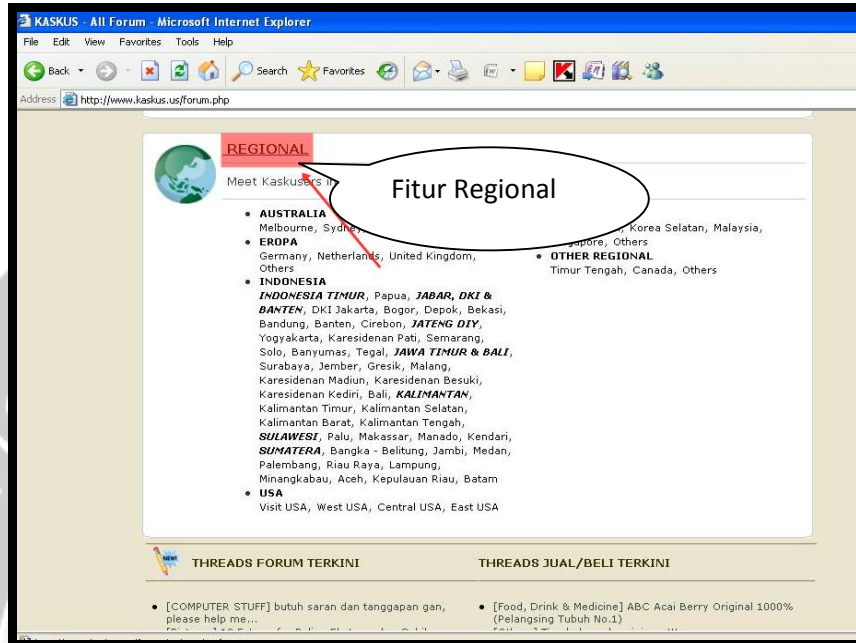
KASKUS - All Forum - Microsoft Internet Explorer

File Edit View Favorites Tools Help

Back Search Favorites

Address http://www.kaskus.us/forum.php

REGIONAL

Meet Kaskusers in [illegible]

Fitur Regional

• AUSTRALIA
Melbourne, Sydney, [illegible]

• EROPA
Germany, Netherlands, United Kingdom, Others

• INDONESIA
*INDONESIA TIMUR*, Papua, *JABAR, DKI & BANTEN*, DKI Jakarta, Bogor, Depok, Bekasi, Bandung, Banten, Cirebon, *JATENG DIY*, Yogyakarta, Karesidenan Pati, Semarang, Solo, Banyumas, Tegal, *JAWA TIMUR & BALI*, Surabaya, Jember, Gresik, Malang, Karesidenan Madiun, Karesidenan Besuki, Karesidenan Kediri, Bali, *KALIMANTAN*, Kalimantan Timur, Kalimantan Selatan, Kalimantan Barat, Kalimantan Tengah, *SULAWESI*, Palu, Makassar, Manado, Kendari, *SUMATERA*, Bangka - Belitung, Jambi, Medan, Palembang, Riau Raya, Lampung, Minangkabau, Aceh, Kepulauan Riau, Batam

• USA
Visit USA, West USA, Central USA, East USA

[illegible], Korea Selatan, Malaysia, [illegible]gapore, Others

• OTHER REGIONAL
Timur Tengah, Canada, Others

NEW

THREADS FORUM TERKINI

THREADS JUAL/BELI TERKINI

• [COMPUTER STUFF] butuh saran dan tanggapan gan, please help me...

• [Food, Drink & Medicine] ABC Acai Berry Original 1000% (Pelangsing Tubuh No.1)